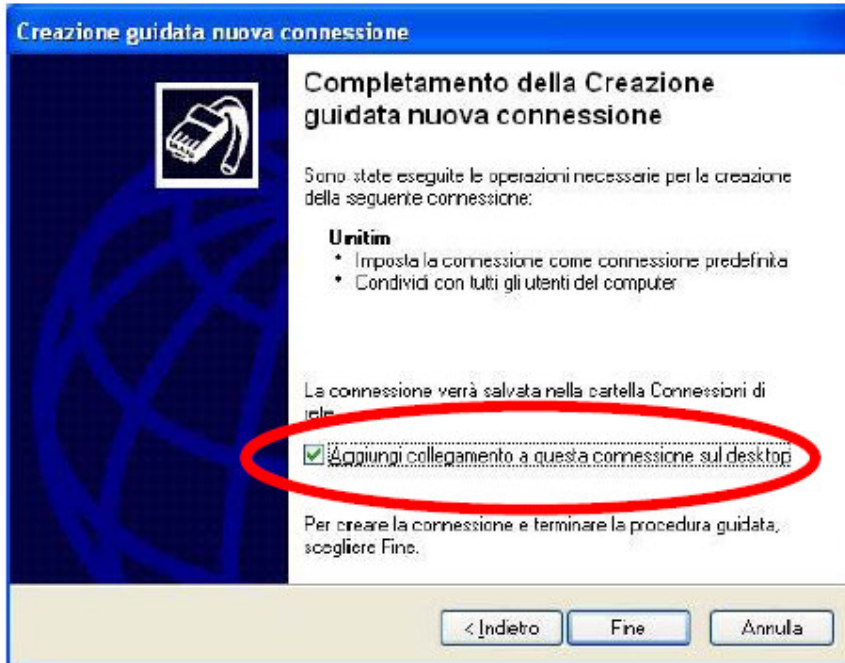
Creazione guidata nuova connessione

Completamento della Creazione guidata nuova connessione

Sono state eseguite le operazioni necessarie per la creazione della seguente connessione:

Unitim
• Imposta la connessione come connessione predefinita
• Condividi con tutti gli utenti del computer

La connessione verrà salvata nella cartella Connessioni di rete.

Aggiungi collegamento a questa connessione sul desktop

Per creare la connessione e terminare la procedura guidata, scegliere Fine.

< Indietro | Fine | Annulla